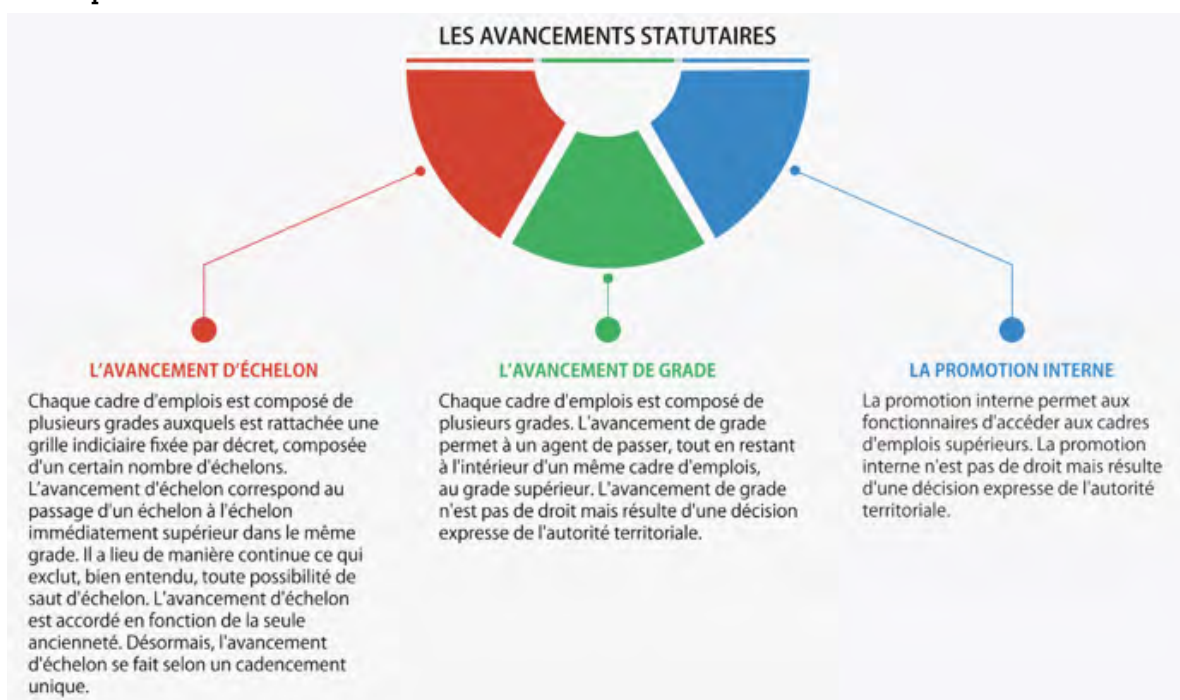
LES AVANCEMENTS STATUTAIRES

L'AVANCEMENT D'ÉCHELON

Chaque cadre d'emplois est composé de plusieurs grades auxquels est rattachée une grille indiciaire fixée par décret, composée d'un certain nombre d'échelons. L'avancement d'échelon correspond au passage d'un échelon à l'échelon immédiatement supérieur dans le même grade. Il a lieu de manière continue ce qui exclut, bien entendu, toute possibilité de saut d'échelon. L'avancement d'échelon est accordé en fonction de la seule ancienneté. Désormais, l'avancement d'échelon se fait selon un cadencement unique.

L'AVANCEMENT DE GRADE

Chaque cadre d'emplois est composé de plusieurs grades. L'avancement de grade permet à un agent de passer, tout en restant à l'intérieur d'un même cadre d'emplois, au grade supérieur. L'avancement de grade n'est pas de droit mais résulte d'une décision expresse de l'autorité territoriale.

LA PROMOTION INTERNE

La promotion interne permet aux fonctionnaires d'accéder aux cadres d'emplois supérieurs. La promotion interne n'est pas de droit mais résulte d'une décision expresse de l'autorité territoriale.